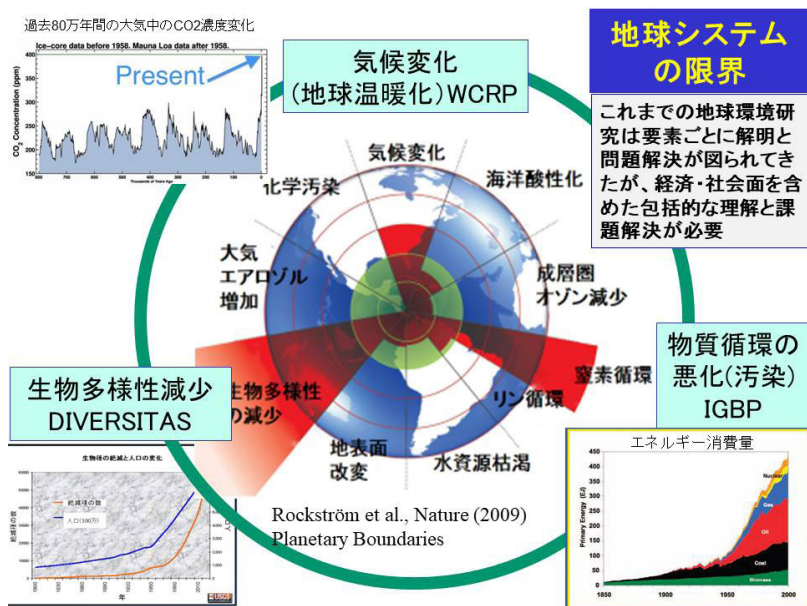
過去80万年間の大気中のCO2濃度変化

Ice-core data before 1958. Mauna Loa data after 1958.

Present

$CO_2$ Concentration (ppm)

Thousands of Years Ago

気候変化
(地球温暖化) WCRP

地球システム
の限界

これまでの地球環境研究は要素ごとに解明と問題解決が図られてきたが、経済・社会面を含めた包括的な理解と課題解決が必要

気候変化

海洋酸性化

化学汚染

大気
エアロゾル
増加

成層圏
オゾン減少

物質循環の
悪化(汚染)
IGBP

窒素循環

リン循環

生物多様性減少
DIVERSITAS

生物多様性
の減少

地表面
改変

水資源枯渇

Rockström et al., Nature (2009)
Planetary Boundaries

生物種の絶滅と人口の変化

絶滅種の数

人口(100万)

年

エネルギー消費量

Primary Energy (EJ)

Nuclear

Gas

Oil

Coal

Biomass

1850 1900 1950 2000